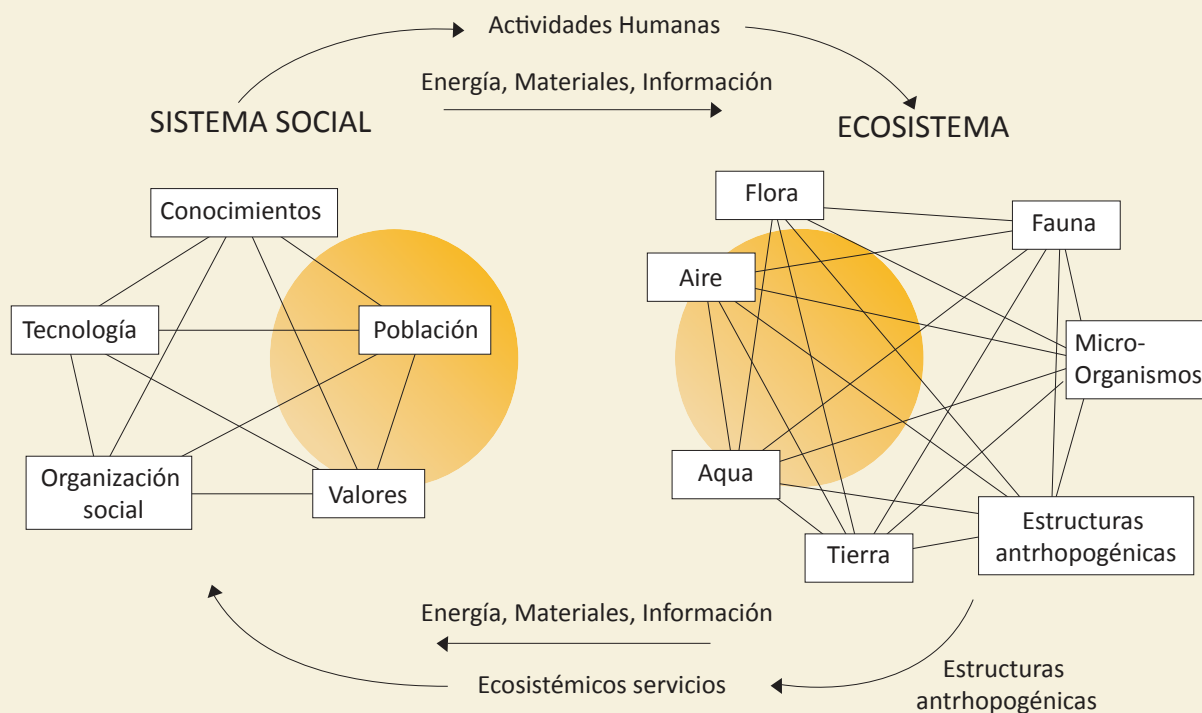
Actividades Humanas

Energía, Materiales, Información

SISTEMA SOCIAL

ECOSISTEMA

Conocimientos

Tecnología

Población

Organización social

Valores

Flora

Fauna

Aire

Micro-Organismos

Aqua

Estructuras antrhopogénicas

Tierra

Energía, Materiales, Información

Ecosistémicos servicios

Estructuras antrhopogénicas